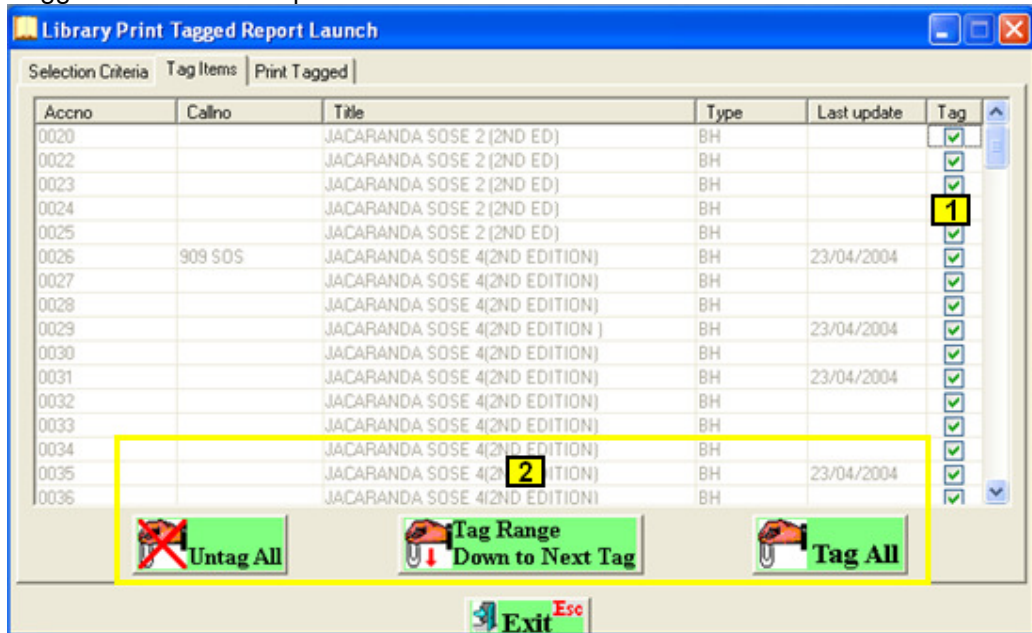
Library Print Tagged Report Launch

Selection Criteria | Tag Items | Print Tagged

| Accno | Callno | Title | Type | Last update | Tag |
|---|---|---|---|---|---|
| 0020 | | JACARANDA SOSE 2 (2ND ED) | BH | | ☑ |
| 0022 | | JACARANDA SOSE 2 (2ND ED) | BH | | ☑ |
| 0023 | | JACARANDA SOSE 2 (2ND ED) | BH | | ☑ |
| 0024 | | JACARANDA SOSE 2 (2ND ED) | BH | | 1 |
| 0025 | | JACARANDA SOSE 2 (2ND ED) | BH | | ☑ |
| 0026 | 909 SOS | JACARANDA SOSE 4(2ND EDITION) | BH | 23/04/2004 | ☑ |
| 0027 | | JACARANDA SOSE 4(2ND EDITION) | BH | | ☑ |
| 0028 | | JACARANDA SOSE 4(2ND EDITION) | BH | | ☑ |
| 0029 | | JACARANDA SOSE 4(2ND EDITION ) | BH | 23/04/2004 | ☑ |
| 0030 | | JACARANDA SOSE 4(2ND EDITION) | BH | | ☑ |
| 0031 | | JACARANDA SOSE 4(2ND EDITION) | BH | 23/04/2004 | ☑ |
| 0032 | | JACARANDA SOSE 4(2ND EDITION) | BH | | ☑ |
| 0033 | | JACARANDA SOSE 4(2ND EDITION) | BH | | ☑ |
| 0034 | | JACARANDA SOSE 4(2ND EDITION) | BH | | ☑ |
| 0035 | | JACARANDA SOSE 4(2 2 ITION) | BH | 23/04/2004 | ☑ |
| 0036 | | JACARANDA SOSE 4(2ND EDITION) | BH | | ☑ |

Untag All

Tag Range Down to Next Tag

Tag All

Exit Esc